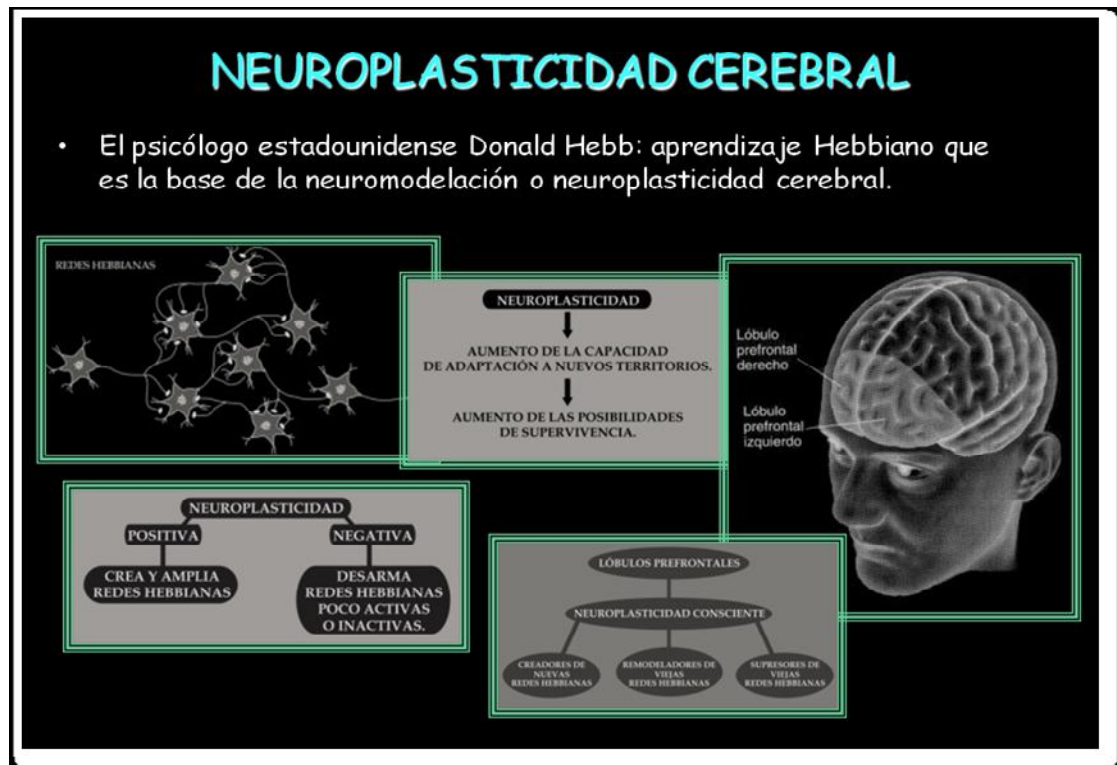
NEUROPLASTICIDAD CEREBRAL

• El psicólogo estadounidense Donald Hebb: aprendizaje Hebbiano que es la base de la neuromodelación o neuroplasticidad cerebral.

REDES HEBBIANAS

NEUROPLASTICIDAD

AUMENTO DE LA CAPACIDAD DE ADAPTACIÓN A NUEVOS TERRITORIOS.

AUMENTO DE LAS POSIBILIDADES DE SUPERVIVENCIA.

Lóbulo prefrontal derecho

Lóbulo prefrontal izquierdo

NEUROPLASTICIDAD

POSITIVA

NEGATIVA

CREA Y AMPLIA REDES HEBBIANAS

DESARMA REDES HEBBIANAS POCO ACTIVAS O INACTIVAS.

LÓBULOS PREFRONTALES

NEUROPLASTICIDAD CONSCIENTE

CREADORES DE NUEVAS REDES HEBBIANAS

REMODELADORES DE VIEJAS REDES HEBBIANAS

SUPRESORES DE VIEJAS REDES HEBBIANAS